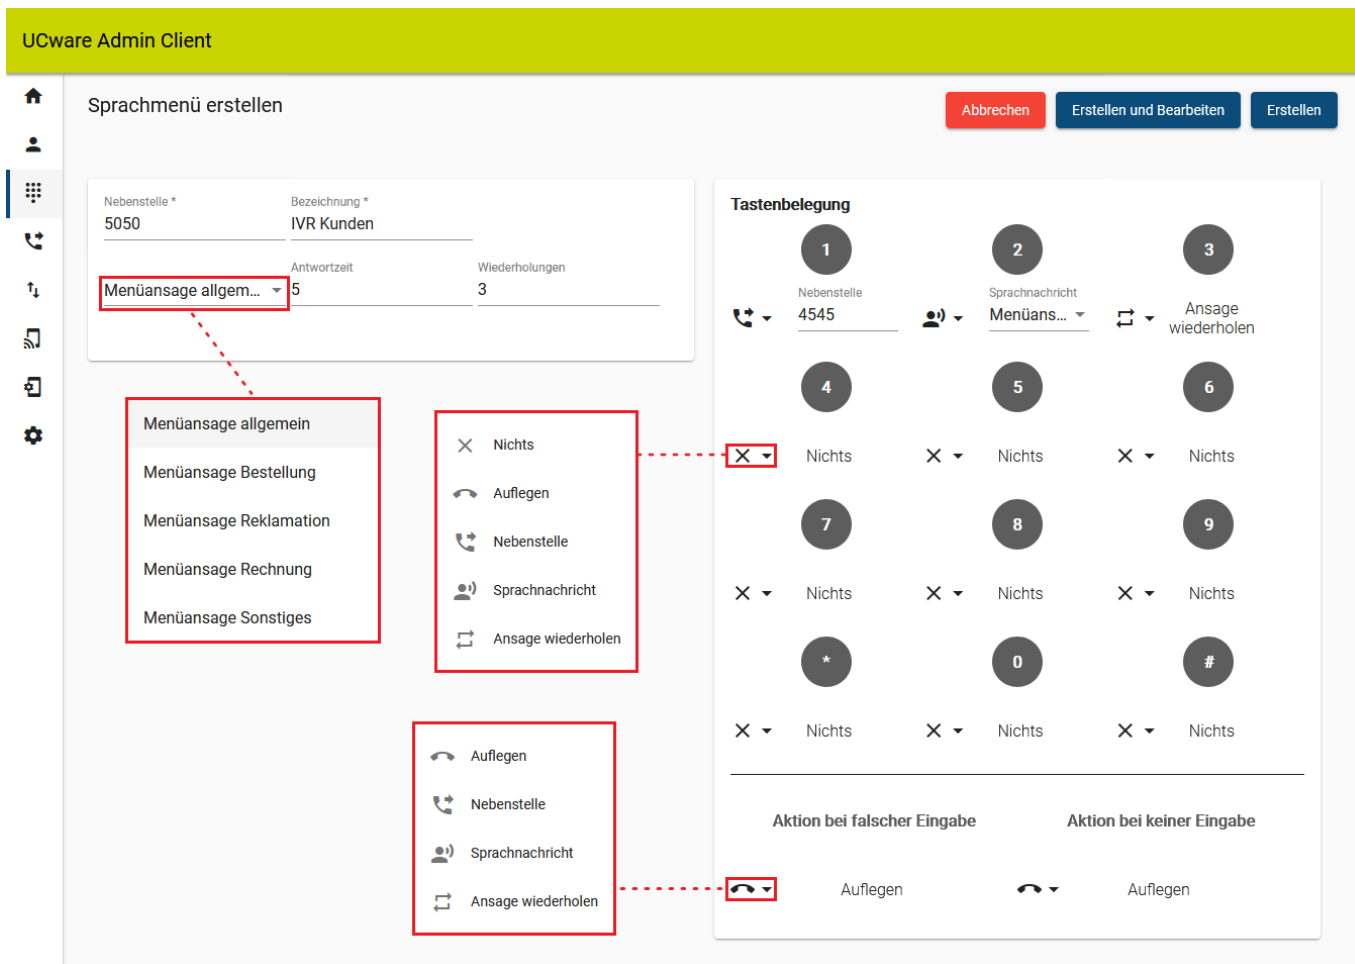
UCware Admin Client

Sprachmenü erstellen

Abbrechen
Erstellen und Bearbeiten
Erstellen

Nebenstelle *
5050

Bezeichnung *
IVR Kunden

Menüansage allgem...

Antwortzeit
5

Wiederholungen
3

Menüansage allgemein
Menüansage Bestellung
Menüansage Reklamation
Menüansage Rechnung
Menüansage Sonstiges

Nichts
Auflegen
Nebenstelle
Sprachnachricht
Ansage wiederholen

Auflegen
Nebenstelle
Sprachnachricht
Ansage wiederholen

Tastenbelegung

1
Nebenstelle
4545

2
Sprachnachricht
Menüans...

3
Ansage wiederholen

4
Nichts

5
Nichts

6
Nichts

7
Nichts

8
Nichts

9
Nichts

*
Nichts

0
Nichts

#
Nichts

Aktion bei falscher Eingabe
Auflegen

Aktion bei keiner Eingabe
Auflegen